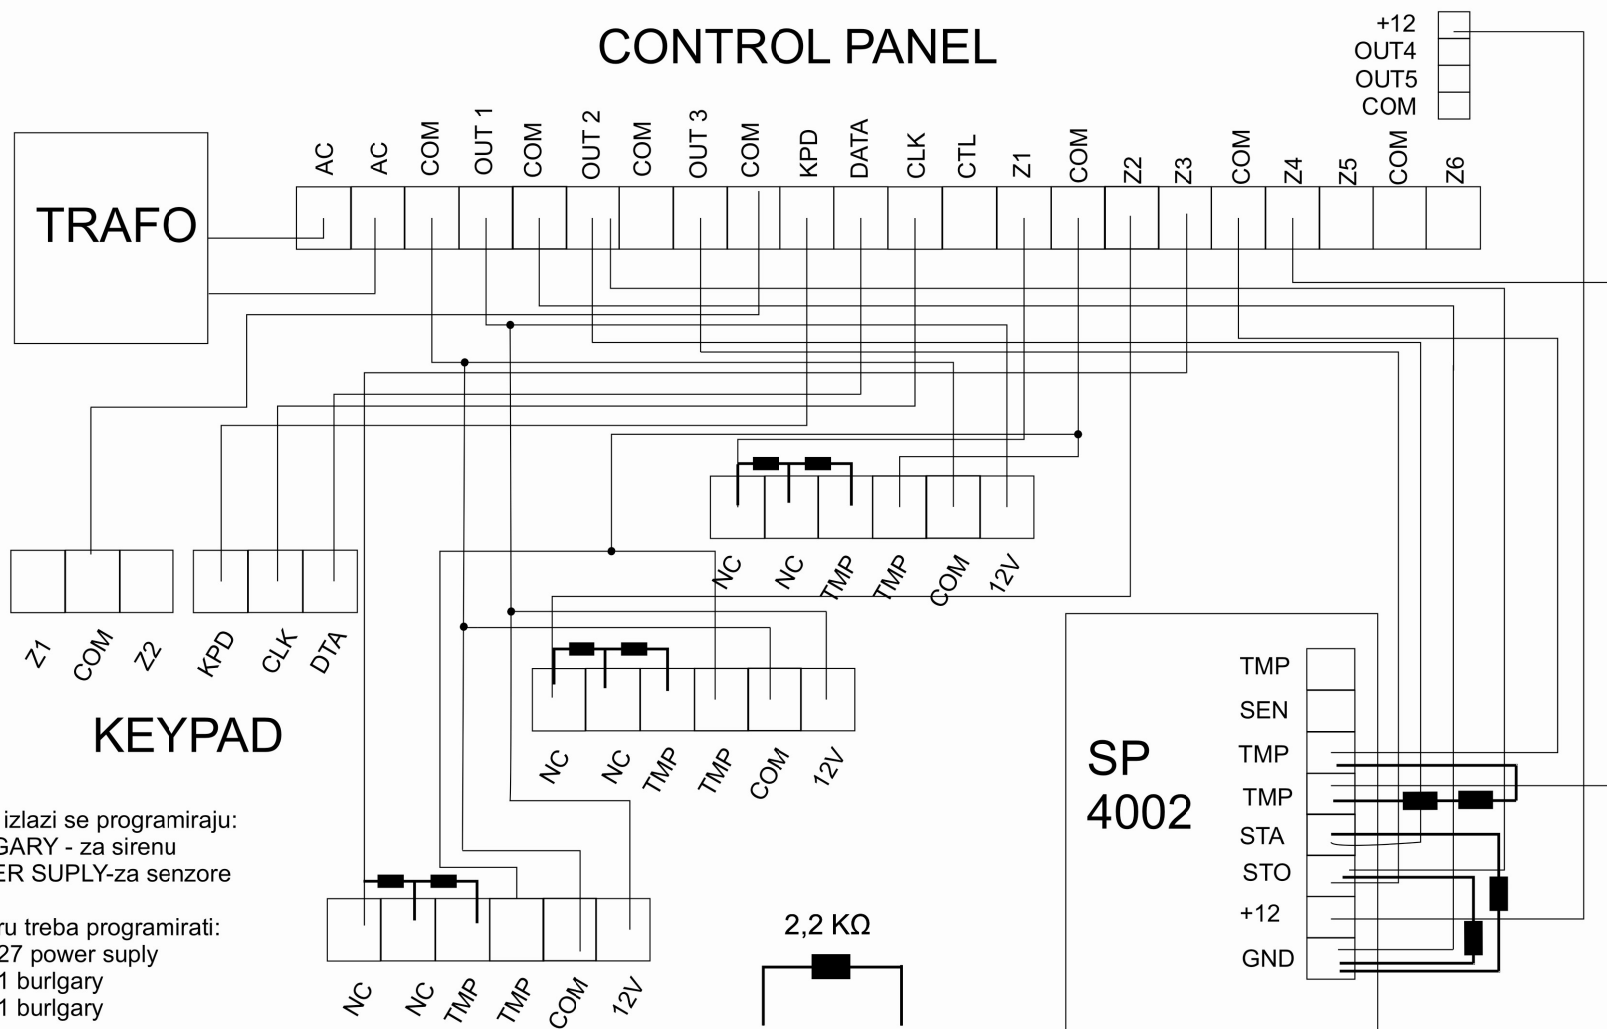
CONTROL PANEL

+12
OUT4
OUT5
COM

TRAFO

AC AC COM OUT 1 COM OUT 2 COM OUT 3 COM KPD DATA CLK CTL Z1 COM Z2 Z3 COM Z4 Z5 COM Z6

NC NC TMP TMP COM 12V

Z1 COM Z2 KPD CLK DTA

KEYPAD

NC NC TMP TMP COM 12V

SP 4002

TMP
SEN
TMP
TMP
STA
STO
+12
GND

izlazi se programiraju:
GARY - za sirenu
ER SUPLY-za senzore

ru treba programirati:
27 power suply
1 burlgary
1 burlgary

NC NC TMP TMP COM 12V

2,2 KΩ